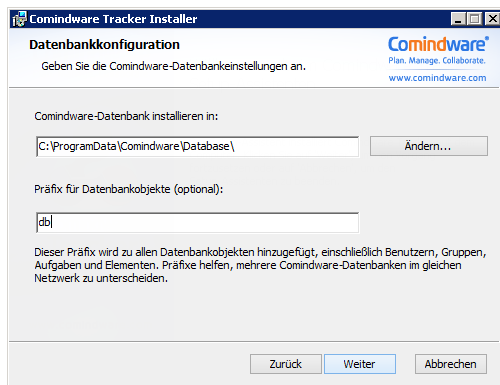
Comindware Tracker Installer

Datenbankkonfiguration

Geben Sie die Comindware-Datenbankeinstellungen an.

Comindware
Plan. Manage. Collaborate.
www.comindware.com

Comindware-Datenbank installieren in:

C:\ProgramData\Comindware\Database\

Ändern...

Präfix für Datenbankobjekte (optional):

db

Dieser Präfix wird zu allen Datenbankobjekten hinzugefügt, einschließlich Benutzern, Gruppen, Aufgaben und Elementen. Präfixe helfen, mehrere Comindware-Datenbanken im gleichen Netzwerk zu unterscheiden.

Zurück

Weiter

Abbrechen